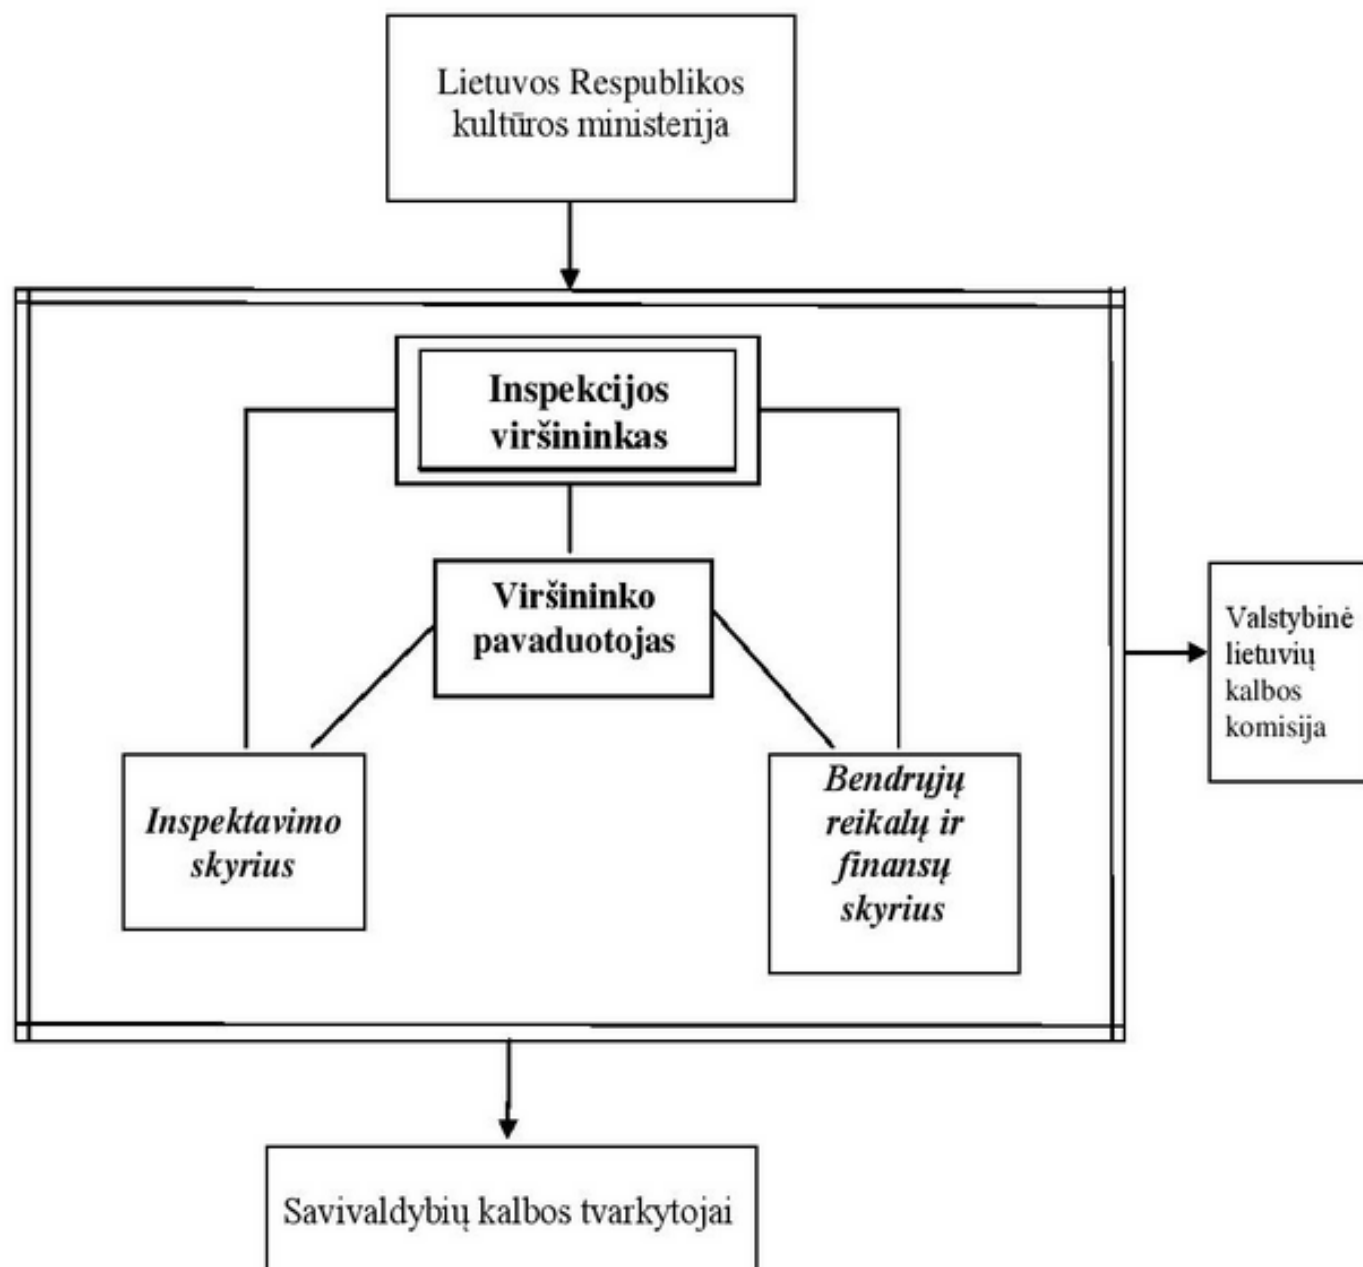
Lietuvos Respublikos kultūros ministerija

Inspekcijos viršininkas

Viršininko pavaduotojas

Inspektavimo skyrius

Bendrųjų reikalų ir finansų skyrius

Valstybinė lietuvių kalbos komisija

Savivaldybių kalbos tvarkytojai